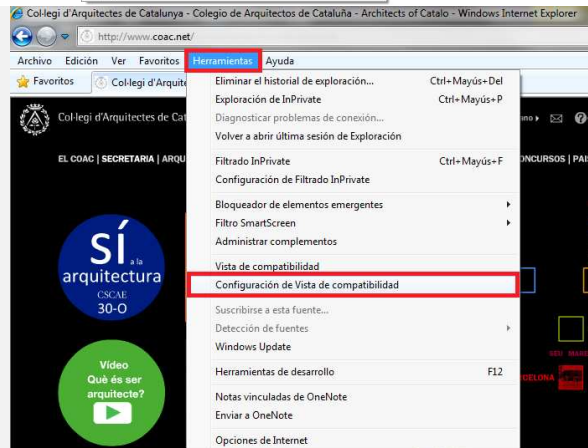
Col·legi d'Arquitectes de Catalunya - Colegio de Arquitectos de Cataluña - Architects of Catalo - Windows Internet Explorer

http://www.coac.net/

Archivo Edición Ver Favoritos Herramientas Ayuda

Favoritos Col·legi d'Arquit

Col·legi d'Arquitectes de Cat

EL COAC | SECRETARIA | ARQU

ONCURSOS | PAI

SÍ a la arquitectura CSCAE 30-O

Vídeo Què és ser arquitecte?

Eliminar el historial de exploración... Ctrl+Mayús+Del
Exploración de InPrivate Ctrl+Mayús+P
Diagnosticar problemas de conexión...
Volver a abrir última sesión de Exploración
Filtrado InPrivate Ctrl+Mayús+F
Configuración de Filtrado InPrivate
Bloqueador de elementos emergentes
Filtro SmartScreen
Administrar complementos
Vista de compatibilidad
Configuración de Vista de compatibilidad
Suscribirse a esta fuente...
Detección de fuentes
Windows Update
Herramientas de desarrollo F12
Notas vinculadas de OneNote
Enviar a OneNote
Opciones de Internet

CELONA